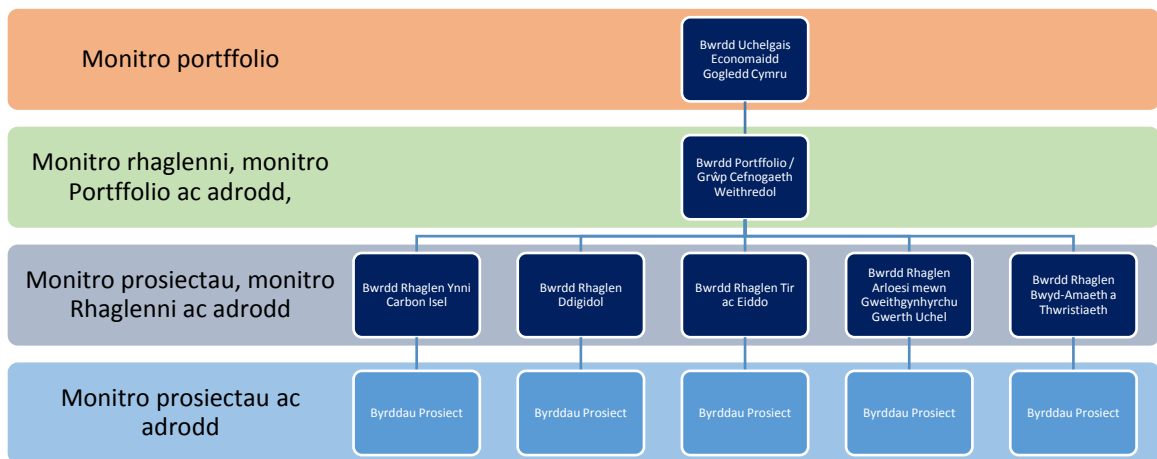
Monitro portffolio

Bwrdd Uchelgais Economaidd Gogledd Cymru

Monitro rhaglenni, monitro Portffolio ac adrodd,

Bwrdd Portffolio / Grŵp Cefnogaeth Weithredol

Monitro prosiectau, monitro Rhaglenni ac adrodd

Bwrdd Rhaglen Ynni Carbon Isel

Bwrdd Rhaglen Ddigidol

Bwrdd Rhaglen Tir ac Eiddo

Bwrdd Rhaglen Arloesi mewn Gweithgynhyrchu Gwerth Uchel

Bwrdd Rhaglen Bwyd-Amaeth a Thwristiaeth

Monitro prosiectau ac adrodd

Byrddau Prosiect

Byrddau Prosiect

Byrddau Prosiect

Byrddau Prosiect

Byrddau Prosiect